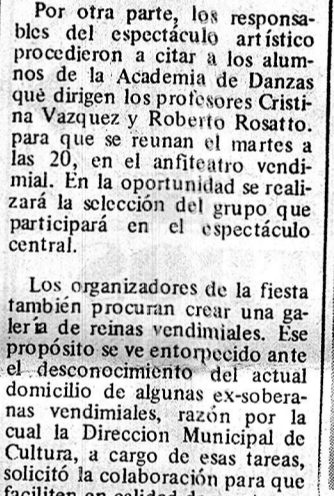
Por otra parte, los responsables del espectáculo artístico procedieron a citar a los alumnos de la Academia de Danzas que dirigen los profesores Cristina Vazquez y Roberto Rosatto. para que se reunan el martes a las 20, en el anfiteatro vendimial. En la oportunidad se realizará la selección del grupo que participará en el espectáculo central.

Los organizadores de la fiesta también procuran crear una galería de reinas vendimiales. Ese propósito se ve entorpecido ante el desconocimiento del actual domicilio de algunas ex-soberanas vendimiales, razón por la cual la Direccion Municipal de Cultura, a cargo de esas tareas, solicitó la colaboración para que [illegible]